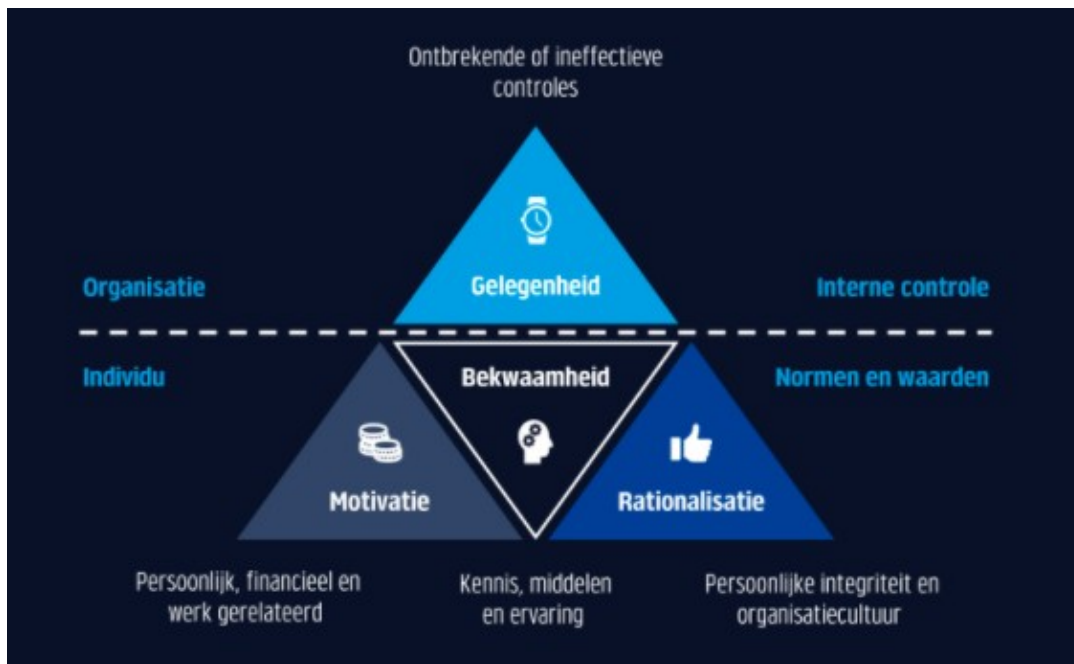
Ontbrekende of ineffectieve controles

Gelegenheid

Organisatie

Interne controle

Individu

Bekwaamheid

Normen en waarden

Motivatie

Rationalisatie

Persoonlijk, financieel en werk gerelateerd

Kennis, middelen en ervaring

Persoonlijke integriteit en organisatiecultuur